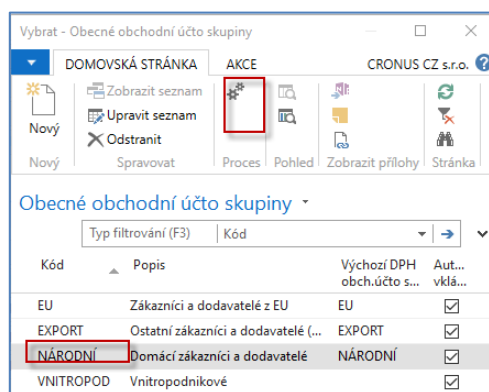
Vybrat - Obecné obchodní účto skupiny

DOMOVSKÁ STRÁNKA | AKCE | CRONUS CZ s.r.o.

Nový
Nový

Zobrazit seznam
Upravit seznam
Odstranit
Spravovat

Proces

Pohled

Zobrazit přílohy

Stránka

Obecné obchodní účto skupiny

Typ filtrování (F3) | Kód

| Kód | Popis | Výchozí DPH obch.účto s... | Aut... vklá... |
|---|---|---|---|
| EU | Zákazníci a dodavatelé z EU | EU | ☑ |
| EXPORT | Ostatní zákazníci a dodavatelé (... | EXPORT | ☑ |
| NÁRODNÍ | Domácí zákazníci a dodavatelé | NÁRODNÍ | ☑ |
| VNITROPOD | Vnitropodnikové | | ☑ |